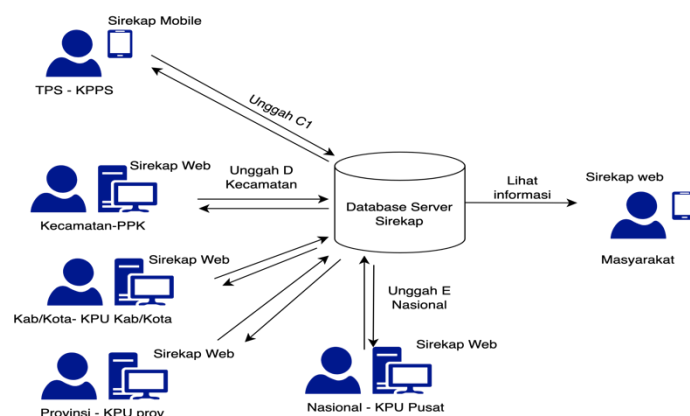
Sirekap Mobile

TPS - KPPS

Unggah C1

Sirekap Web

Unggah D Kecamatan

Kecamatan-PPK

Database Server Sirekap

Lihat informasi

Sirekap web

Masyarakat

Sirekap Web

Kab/Kota- KPU Kab/Kota

Unggah E Nasional

Sirekap Web

Sirekap Web

Provinsi - KPU prov

Nasional - KPU Pusat